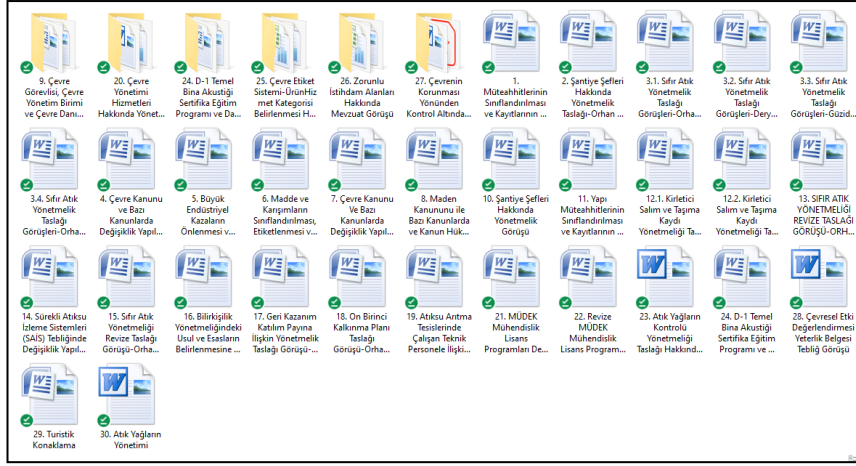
9. Çevre Görevlisi, Çevre Yönetim Birimi ve Çevre Danı...

20. Çevre Yönetimi Hizmetleri Hakkında Yönet...

24. D-1 Temel Bina Akustiği Sertifika Eğitim Programı ve Da...

25. Çevre Etiket Sistemi-ÜrünHizmet Kategorisi Belirlenmesi H...

26. Zorunlu İstihdam Alanları Hakkında Mevzuat Görüşü

27. Çevrenin Korunması Yönünden Kontrol Altında...

1. Müteahhitlerinin Sınıflandırılması ve Kayıtlarının ...

2. Şantiye Şefleri Hakkında Yönetmelik Taslağı-Orhan ...

3.1. Sıfır Atık Yönetmelik Taslağı Görüşleri-Orha...

3.2. Sıfır Atık Yönetmelik Taslağı Görüşleri-Dery...

3.3. Sıfır Atık Yönetmelik Taslağı Görüşleri-Güzid...

3.4. Sıfır Atık Yönetmelik Taslağı Görüşleri-Orha...

4. Çevre Kanunu ve Bazı Kanunlarda Değişiklik Yapıl...

5. Büyük Endüstriyel Kazaların Önlenmesi v...

6. Madde ve Karışımların Sınıflandırılması, Etiketlenmesi v...

7. Çevre Kanunu Ve Bazı Kanunlarda Değişiklik Yapıl...

8. Maden Kanununu ile Bazı Kanunlarda ve Kanun Hük...

10. Şantiye Şefleri Hakkında Yönetmelik Görüşü

11. Yapı Müteahhitlerinin Sınıflandırılması ve Kayıtlarının ...

12.1. Kirletici Salım ve Taşıma Kaydı Yönetmeliği Ta...

12.2. Kirletici Salım ve Taşıma Kaydı Yönetmeliği Ta...

13. SIFIR ATIK YÖNETMELİĞİ REVİZE TASLAĞI GÖRÜŞÜ-ORH...

14. Sürekli Atıksu İzleme Sistemleri (SAIS) Tebliğinde Değişiklik Yapıl...

15. Sıfır Atık Yönetmeliği Revize Taslağı Görüşü-Orha...

16. Bilirkişilik Yönetmeliğindeki Usul ve Esasların Belirlenmesine ...

17. Geri Kazanım Katılım Payına İlişkin Yönetmelik Taslağı Görüşü-...

18. On Birinci Kalkınma Planı Taslağı Görüşü-Orha...

19. Atıksu Arıtma Tesislerinde Çalışan Teknik Personele İlişki...

21. MÜDEK Mühendislik Lisans Programları De...

22. Revize MÜDEK Mühendislik Lisans Program...

23. Atık Yağların Kontrolü Yönetmeliği Taslağı Hakkınd...

24. D-1 Temel Bina Akustiği Sertifika Eğitim Programı ve ...

28. Çevresel Etki Değerlendirmesi Yeterlik Belgesi Tebliğ Görüşü

29. Turistik Konaklama

30. Atık Yağların Yönetimi